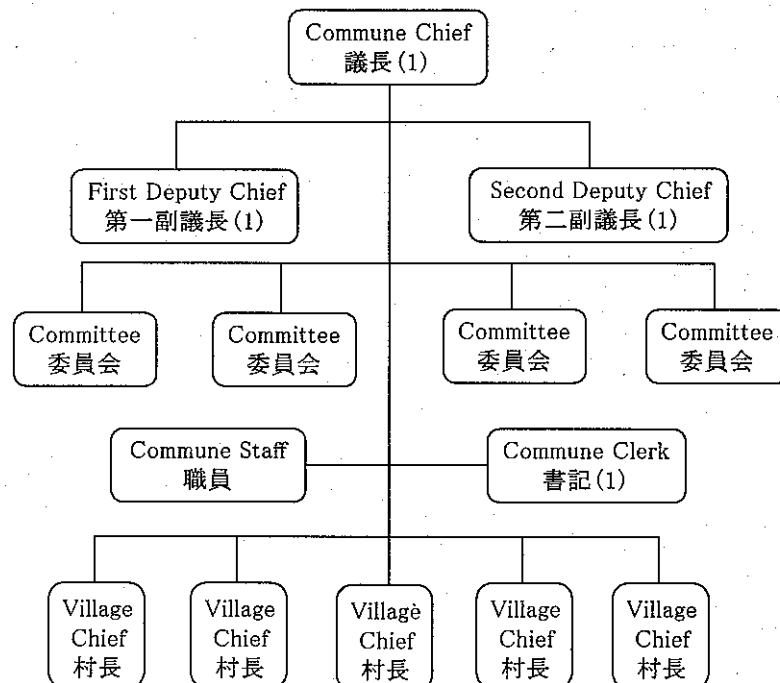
Commune Chief
議長(1)

First Deputy Chief
第一副議長(1)

Second Deputy Chief
第二副議長(1)

Committee
委員会

Committee
委員会

Committee
委員会

Committee
委員会

Commune Staff
職員

Commune Clerk
書記(1)

Village
Chief
村長

Village
Chief
村長

Villagè
Chief
村長

Village
Chief
村長

Village
Chief
村長